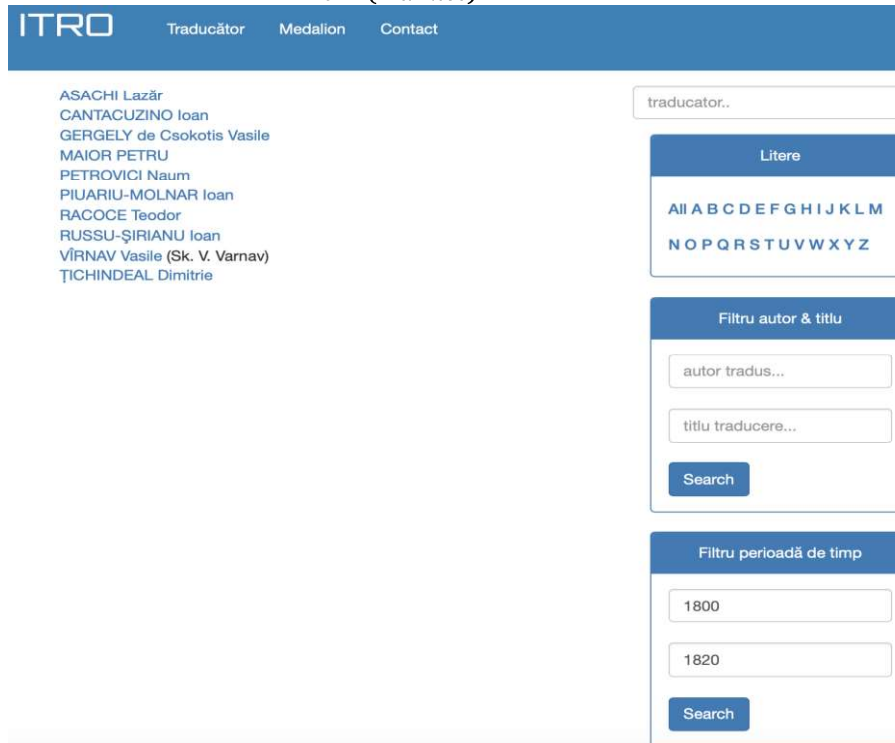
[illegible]

ITRO Traducător Medalion Contact

ASACHI Lazăr
CANTACUZINO Ioan
GERGELY de Csokotis Vasile
MAIOR PETRU
PETROVICI Naum
PIUARIU-MOLNAR Ioan
RACOCE Teodor
RUSSU-ŞIRIANU Ioan
VÎRNAV Vasile (Sk. V. Varnav)
ŢICHINDEAL Dimitrie

traducator..

Litere

All A B C D E F G H I J K L M
N O P Q R S T U V W X Y Z

Filtru autor & titlu

autor tradus...

titlu traducere...

Search

Filtru perioadă de timp

1800

1820

Search